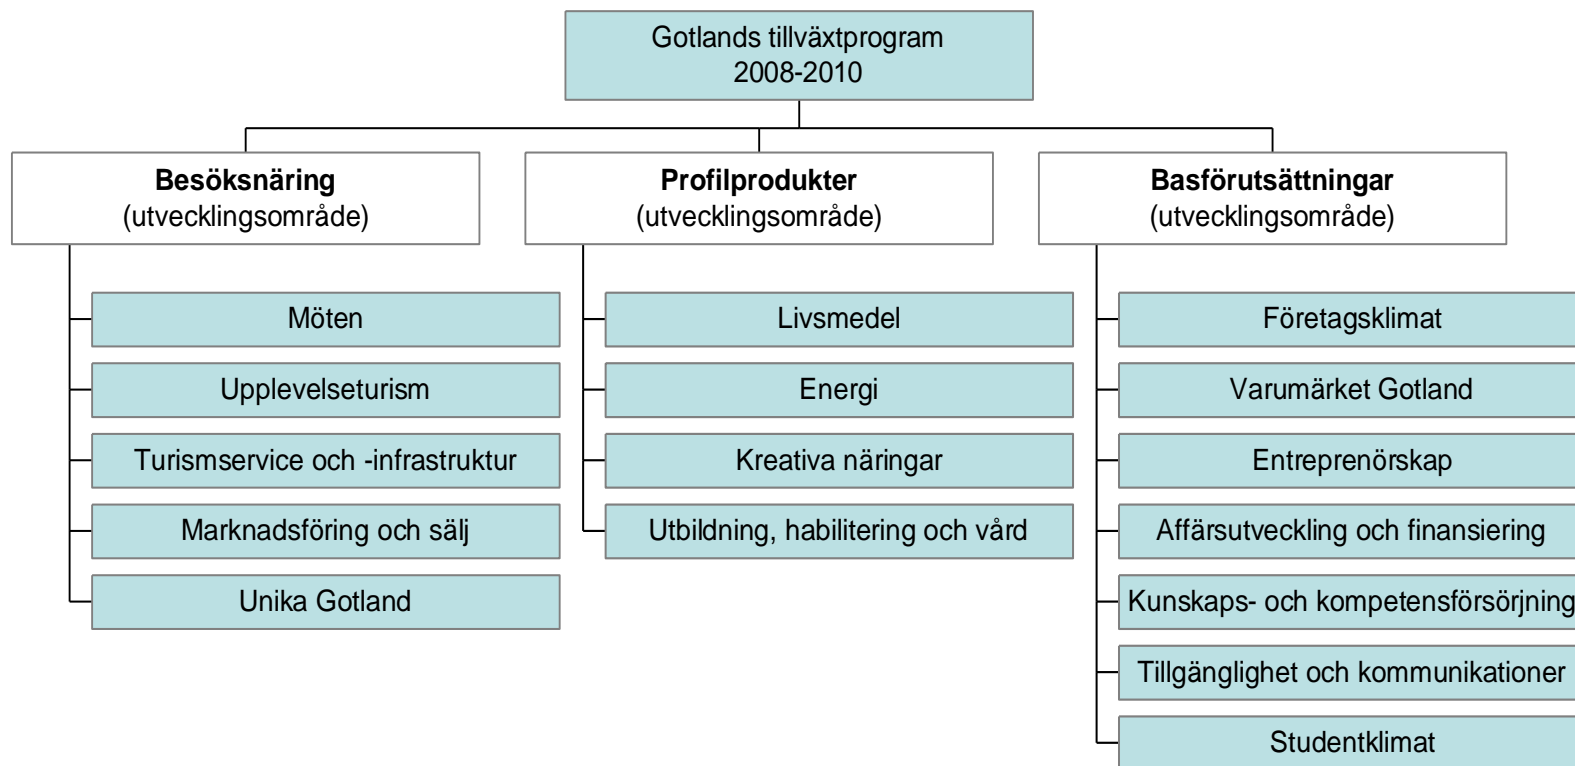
Gotlands tillväxtprogram
2008-2010

**Besöksnäring**
(utvecklingsområde)

Möten

Upplevelseturism

Turismservice och -infrastruktur

Marknadsföring och sälj

Unika Gotland

**Profilprodukter**
(utvecklingsområde)

Livsmedel

Energi

Kreativa näringar

Utbildning, habilitering och vård

**Basförutsättningar**
(utvecklingsområde)

Företagsklimat

Varumärket Gotland

Entreprenörskap

Affärsutveckling och finansiering

Kunskaps- och kompetensförsörjning

Tillgänglighet och kommunikationer

Studentklimat